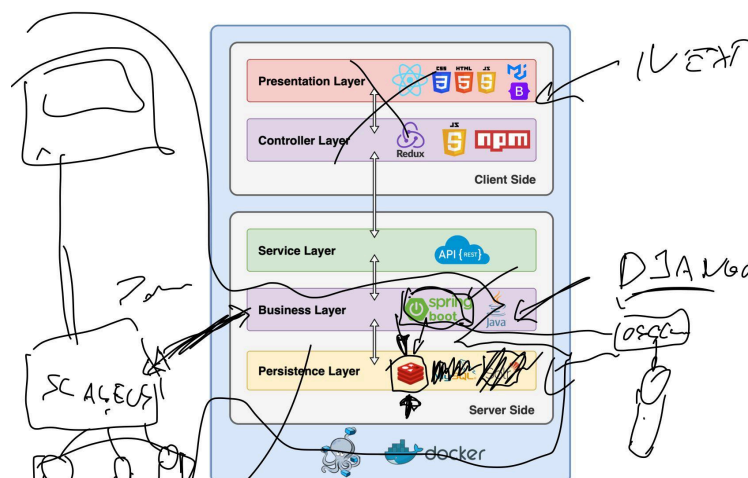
Presentation Layer

CSS HTML JS

B

NEXT

Controller Layer

Redux

JS

npm

Client Side

Service Layer

API {REST}

DJANGO

Business Layer

spring boot

java

OSCC

Persistence Layer

SCALEUS

Server Side

docker